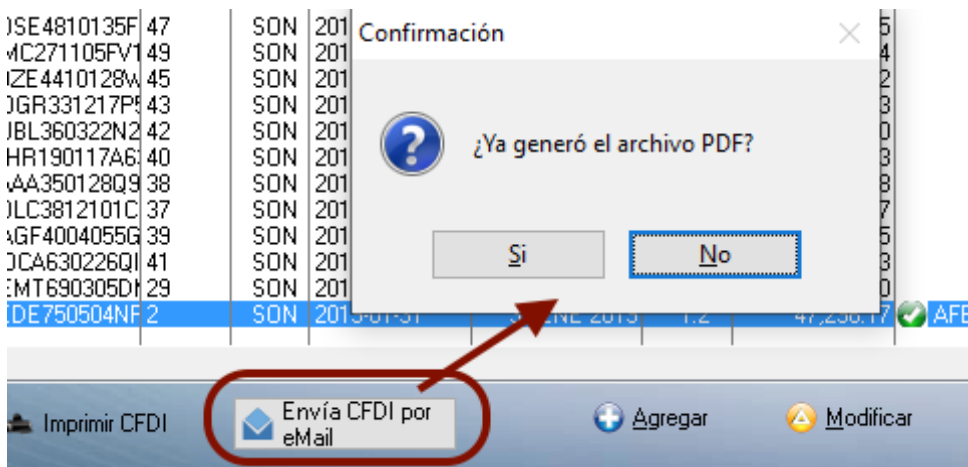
| )SE4810135F | 47 | SON | 201 | 5 |
|---|---|---|---|---|
| MC271105FV1 | 49 | SON | 201 | 4 |
| IZE4410128W | 45 | SON | 201 | 2 |
| )GR331217P5 | 43 | SON | 201 | 3 |
| UBL360322N2 | 42 | SON | 201 | 0 |
| HR190117A6 | 40 | SON | 201 | 3 |
| AA350128Q9 | 38 | SON | 201 | 8 |
| )LC3812101C | 37 | SON | 201 | 7 |
| AGF4004055G | 39 | SON | 201 | 5 |
| )CA630226QI | 41 | SON | 201 | 3 |
| EMT690305DI | 29 | SON | 201 | 0 |
| DE750504NF | 2 | SON | 2015-01-31 | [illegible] ENE 2015 1.2 47,256.17 AFE |

Confirmación

¿Ya generó el archivo PDF?

Si

No

Imprimir CFDI

Envía CFDI por eMail

Agregar

Modificar